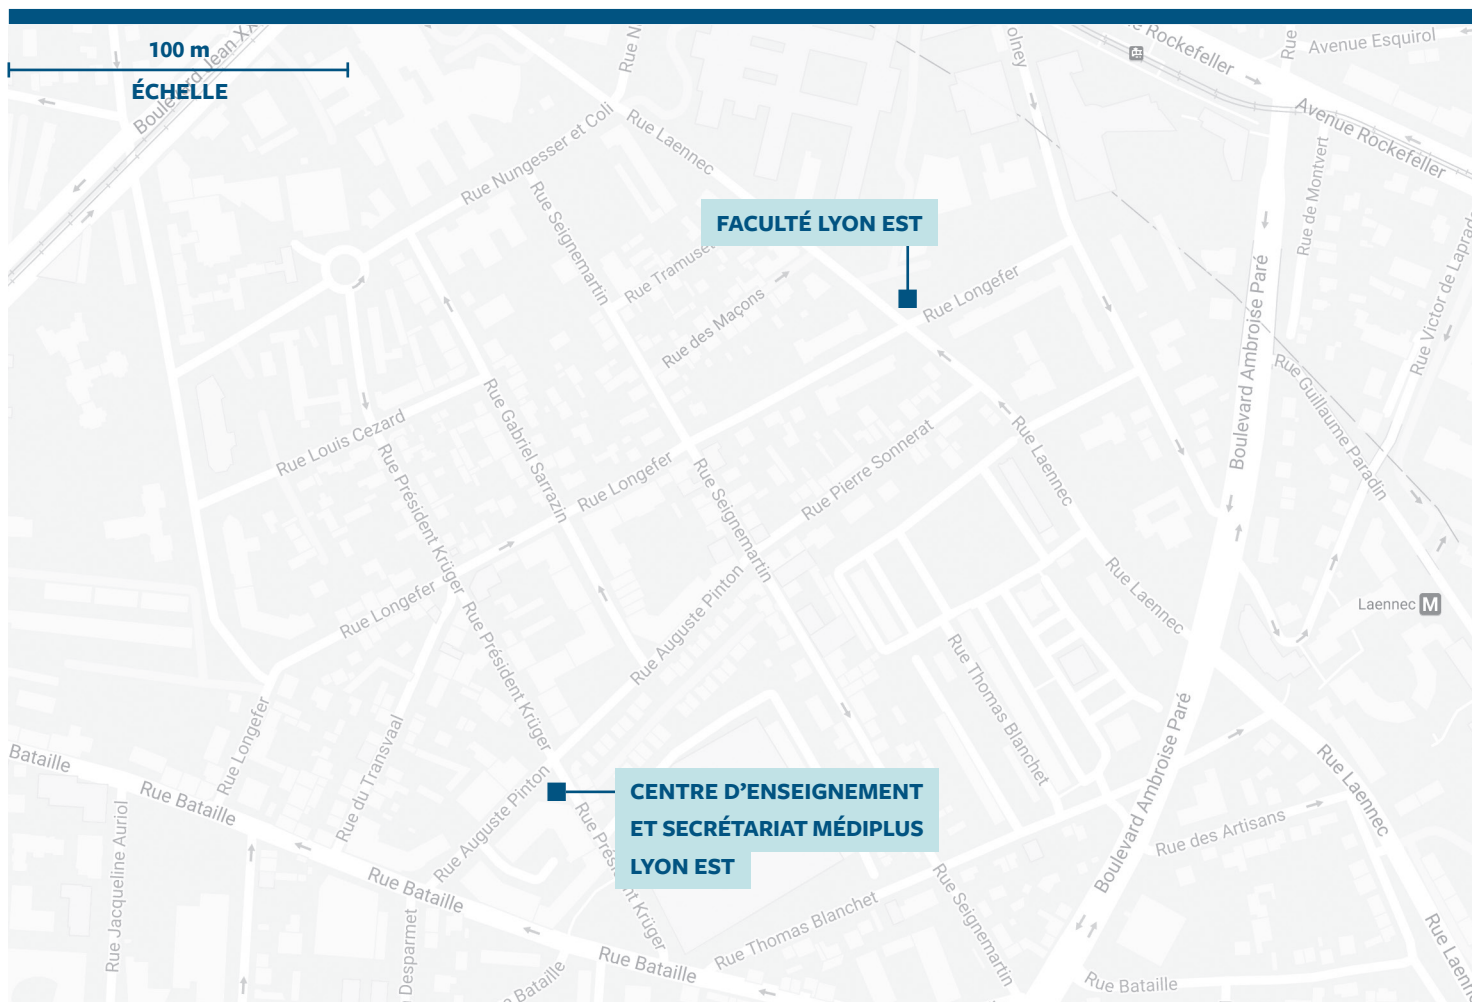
100 m
ÉCHELLE

FACULTÉ LYON EST

CENTRE D'ENSEIGNEMENT ET SECRÉTARIAT MÉDIPLUS LYON EST

Boulevard Jean XX
Rue N
Rue Laennec
Rue Nungesser et Coli
Rue Seignemartin
Rue Tramusel
Rue des Maçons
Rue Longefer
Rockefeller
Avenue Esquirol
Avenue Rockefeller
Rue
olney
Rue de Montvert
Boulevard Ambroise Paré
Rue Guillaume Paradin
Rue Victor de Laprade
Rue Louis Cezard
Rue Gabriel Sarrazin
Rue Longefer
Rue Seignemartin
Rue Pierre Sonnerat
Rue Laennec
Rue Laennec
Laennec M
Rue Président Krüger
Rue Président Krüger
Rue Longefer
Rue Auguste Pinton
Rue Thomas Blanchet
Rue Longefer
Rue du Transvaal
Bataille
Rue Bataille
Rue Jacqueline Auriol
Rue Auguste Pinton
Rue Président Krüger
Rue Bataille
Rue Desparmet
Bataille
Rue Bataille
Rue Thomas Blanchet
Rue Seignemartin
Boulevard Ambroise Paré
Rue des Artisans
Rue Laennec
Rue Bataille
Rue Laen